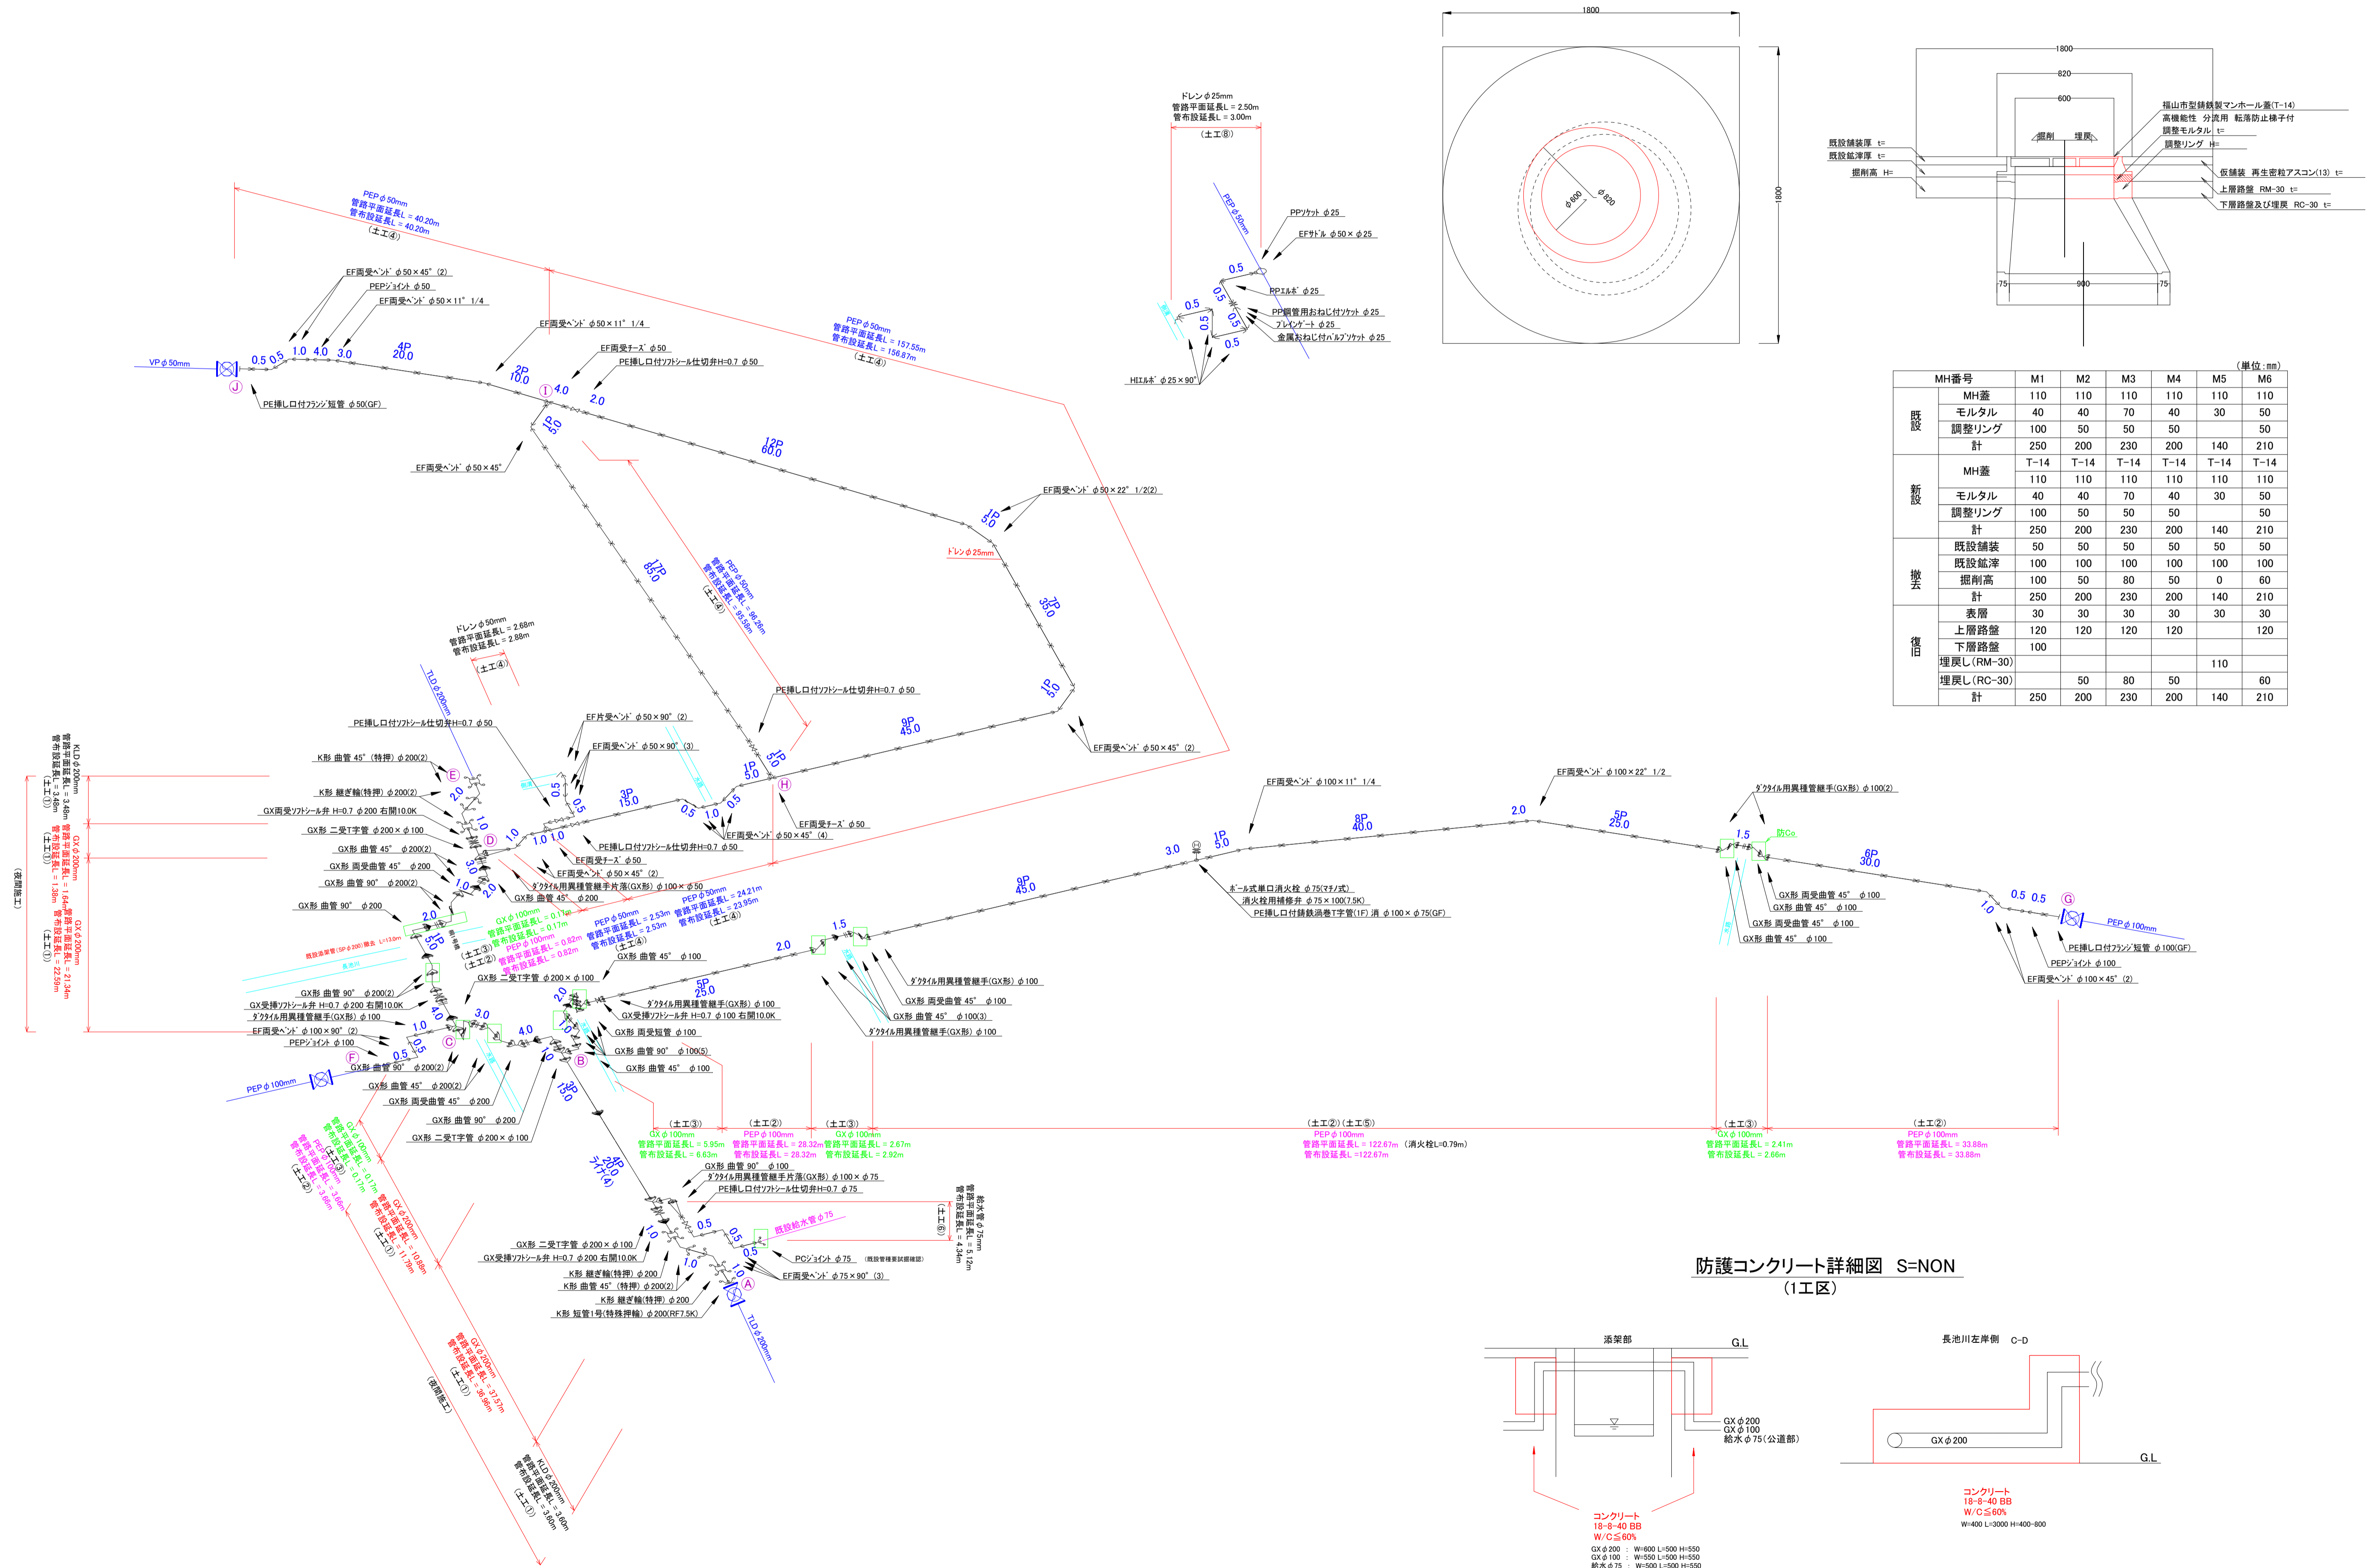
1800

1800

φ600
φ820

1800
820
600
掘削　埋戻
福山市型鋳鉄製マンホール蓋(T-14)
高機能性　分流用　転落防止梯子付
調整モルタル　t=
調整リング　H=
既設舗装厚　t=
既設舗準厚　t=
掘削高　H=
仮舗装　再生密粒アスコン(13)　t=
上層路盤　RM-30　t=
下層路盤及び埋戻　RC-30　t=
75　900　75

(単位：mm)

| MH番号 | | M1 | M2 | M3 | M4 | M5 | M6 |
|---|---|---|---|---|---|---|---|
| 既設 | MH蓋 | 110 | 110 | 110 | 110 | 110 | 110 |
| | モルタル | 40 | 40 | 70 | 40 | 30 | 50 |
| | 調整リング | 100 | 50 | 50 | 50 | | 50 |
| | 計 | 250 | 200 | 230 | 200 | 140 | 210 |
| 新設 | MH蓋 | T-14 | T-14 | T-14 | T-14 | T-14 | T-14 |
| | | 110 | 110 | 110 | 110 | 110 | 110 |
| | モルタル | 40 | 40 | 70 | 40 | 30 | 50 |
| | 調整リング | 100 | 50 | 50 | 50 | | 50 |
| | 計 | 250 | 200 | 230 | 200 | 140 | 210 |
| 撤去 | 既設舗装 | 50 | 50 | 50 | 50 | 50 | 50 |
| | 既設鉱滓 | 100 | 100 | 100 | 100 | 100 | 100 |
| | 掘削高 | 100 | 50 | 80 | 50 | 0 | 60 |
| | 計 | 250 | 200 | 230 | 200 | 140 | 210 |
| 復旧 | 表層 | 30 | 30 | 30 | 30 | 30 | 30 |
| | 上層路盤 | 120 | 120 | 120 | 120 | | 120 |
| | 下層路盤 | 100 | | | | | |
| | 埋戻し(RM-30) | | | | | 110 | |
| | 埋戻し(RC-30) | | 50 | 80 | 50 | | 60 |
| | 計 | 250 | 200 | 230 | 200 | 140 | 210 |

ドレンφ25mm
管路平面延長L = 2.50m
管布設延長L = 3.00m
(土工⑧)
PEPφ50mm
PPｿｹｯﾄ φ25
EFｻﾄﾞﾙ φ50×φ25
PPｴﾙﾎﾞ φ25
PP鋼管用おねじ付ｿｹｯﾄ φ25
ﾌﾚｷｼﾌﾞﾙｹﾞｰﾄ φ25
金属おねじ付ﾊﾞﾙﾌﾞｿｹｯﾄ φ25
HIｴﾙﾎﾞ φ25×90°
0.5 0.5 0.5 0.5 0.5

PEPφ50mm
管路平面延長L = 40.20m
管布設延長L = 40.20m
(土工④)
EF両受ﾍﾞﾝﾄﾞ φ50×45°(2)
PEPｼﾞｮｲﾝﾄ φ50
EF両受ﾍﾞﾝﾄﾞ φ50×11°1/4
VPφ50mm
0.5 0.5 1.0 4.0 3.0
4P 20.0
2P 10.0
EF両受ﾍﾞﾝﾄﾞ φ50×11°1/4
EF両受ﾁｰｽﾞ φ50
PE挿し口付ｿﾌﾄｼｰﾙ仕切弁H=0.7 φ50
PEPφ50mm
管路平面延長L = 157.55m
管布設延長L = 156.87m
(土工④)
J
PE挿し口付ﾌﾗﾝｼﾞ短管 φ50(GF)
I
4.0
2.0
1P 5.0
EF両受ﾍﾞﾝﾄﾞ φ50×45°
12P 60.0
EF両受ﾍﾞﾝﾄﾞ φ50×22°1/2(2)
1P 5.0
ドレンφ25mm
7P 35.0
17P 85.0
PEPφ50mm
管路平面延長L = 96.26m
管布設延長L = 95.58m
(土工④)
ドレンφ50mm
管路平面延長L = 2.68m
管布設延長L = 2.88m
(土工④)
TLDφ200mm
1P 5.0
PE挿し口付ｿﾌﾄｼｰﾙ仕切弁H=0.7 φ50
PE挿し口付ｿﾌﾄｼｰﾙ仕切弁H=0.7 φ50
EF片受ﾍﾞﾝﾄﾞ φ50×90°(2)
EF両受ﾍﾞﾝﾄﾞ φ50×90°(3)
9P 45.0
EF両受ﾍﾞﾝﾄﾞ φ50×45°(2)
1P 5.0
1P 5.0
H
K形 曲管 45°(特押) φ200(2)
E
K形 継ぎ輪(特押) φ200(2)
GX両受ｿﾌﾄｼｰﾙ弁 H=0.7 φ200 右開10.0K
GX形 二受T字管 φ200×φ100
D
GX形 曲管 45° φ200(2)
GX形 両受曲管 45° φ200
GX形 曲管 90° φ200(2)
GX形 曲管 90° φ200
3P 15.0
0.5 1.0 0.5
EF両受ﾁｰｽﾞ φ50
EF両受ﾍﾞﾝﾄﾞ φ50×45°(4)
PE挿し口付ｿﾌﾄｼｰﾙ仕切弁H=0.7 φ50
EF両受ﾁｰｽﾞ φ50
EF両受ﾍﾞﾝﾄﾞ φ50×45°(2)
ﾀﾞｸﾀｲﾙ用異種管継手片落(GX形) φ100×φ50
GX形 曲管 45° φ200
KLDφ200mm
管路平面延長L = 3.48m
管布設延長L = 3.46m
(土工①)
GXφ200mm
管路平面延長L = 1.64m
管布設延長L = 1.38m
(土工①)
GXφ200mm
管路平面延長L = 21.34m
管布設延長L = 22.59m
(土工①)
(夜間施工)
GXφ100mm
管路平面延長L = 0.17m
管布設延長L = 0.17m
(土工③)
PEPφ100mm
管路平面延長L = 0.82m
管布設延長L = 0.82m
(土工②)
PEPφ50mm
管路平面延長L = 2.53m
管布設延長L = 2.53m
(土工④)
PEPφ50mm
管路平面延長L = 24.21m
管布設延長L = 23.95m
(土工④)
既設送水管(SPφ200)撤去 L=13.0m
GX形 二受T字管 φ200×φ100
GX形 曲管 45° φ100
GX形 曲管 90° φ200(2)
GX受挿ｿﾌﾄｼｰﾙ弁 H=0.7 φ200 右開10.0K
ﾀﾞｸﾀｲﾙ用異種管継手(GX形) φ100
EF両受ﾍﾞﾝﾄﾞ φ100×90°(2)
PEPｼﾞｮｲﾝﾄ φ100
F
C
PEPφ100mm
GX形 曲管 90° φ200(2)
GX形 曲管 45° φ200(2)
GX形 両受曲管 45° φ200
GX形 曲管 90° φ200
GX形 二受T字管 φ200×φ100
2.0 3.0 1.0 2.0 1.0 2.0 3.0 1.0 2.0 1.0 4.0 0.5 0.5 3.0 4.0 1.0
5P 25.0
2.0 1.5
ﾀﾞｸﾀｲﾙ用異種管継手(GX形) φ100
GX受挿ｿﾌﾄｼｰﾙ弁 H=0.7 φ100 右開10.0K
GX形 両受短管 φ100
GX形 曲管 90° φ100(5)
GX形 曲管 45° φ100
B
ﾀﾞｸﾀｲﾙ用異種管継手(GX形) φ100
GX形 両受曲管 45° φ100
GX形 曲管 45° φ100(3)
ﾀﾞｸﾀｲﾙ用異種管継手(GX形) φ100
9P 45.0
3.0
1P 5.0
EF両受ﾍﾞﾝﾄﾞ φ100×11°1/4
8P 40.0
2.0
EF両受ﾍﾞﾝﾄﾞ φ100×22°1/2
5P 25.0
ﾎﾟｰﾙ式単口消火栓 φ75(ﾏﾁﾉ式)
消火栓用補修弁 φ75×100(7.5K)
PE挿し口付鋳鉄渦巻T字管(1F) 消 φ100×φ75(GF)
ﾀﾞｸﾀｲﾙ用異種管継手(GX形) φ100(2)
1.5
防Co.
6P 30.0
GX形 両受曲管 45° φ100
GX形 曲管 45° φ100
GX形 両受曲管 45° φ100
GX形 曲管 45° φ100
1.0 0.5 0.5
G
PEPφ100mm
PE挿し口付ﾌﾗﾝｼﾞ短管 φ100(GF)
PEPｼﾞｮｲﾝﾄ φ100
EF両受ﾍﾞﾝﾄﾞ φ100×45°(2)
(土工③)
GXφ100mm
管路平面延長L = 5.95m
管布設延長L = 6.63m
(土工②)
PEPφ100mm
管路平面延長L = 28.32m
管布設延長L = 28.32m
(土工③)
GXφ100mm
管路平面延長L = 2.67m
管布設延長L = 2.92m
(土工②)(土工⑤)
PEPφ100mm
管路平面延長L = 122.67m (消火栓L=0.79m)
管布設延長L = 122.67m
(土工③)
GXφ100mm
管路平面延長L = 2.41m
管布設延長L = 2.66m
(土工②)
PEPφ100mm
管路平面延長L = 33.88m
管布設延長L = 33.88m
GXφ100mm
管路平面延長L = 0.17m
管布設延長L = 0.17m
(土工③)
PEPφ100mm
管路平面延長L = 3.66m
管布設延長L = 3.66m
(土工②)
GXφ200mm
管路平面延長L = 10.68m
管布設延長L = 11.79m
(土工①)
2P 10.0
4P 20.0
ﾗｲﾅ(4)
GX形 曲管 90° φ100
ﾀﾞｸﾀｲﾙ用異種管継手片落(GX形) φ100×φ75
PE挿し口付ｿﾌﾄｼｰﾙ仕切弁H=0.7 φ75
給水管φ75mm
管路平面延長L = 5.12m
管布設延長L = 4.34m
(土工⑥)
既設給水管φ75
GX形 二受T字管 φ200×φ100
GX受挿ｿﾌﾄｼｰﾙ弁 H=0.7 φ200 右開10.0K
K形 継ぎ輪(特押) φ200
K形 曲管 45°(特押) φ200(2)
K形 継ぎ輪(特押) φ200
K形 短管1号(特殊押輪) φ200(RF7.5K)
1.0 0.5 0.5 0.5 1.0 1.0
PCｼﾞｮｲﾝﾄ φ75 (既設管種要試掘確認)
EF両受ﾍﾞﾝﾄﾞ φ75×90°(3)
A
TLDφ200mm
GXφ200mm
管路平面延長L = 37.57m
管布設延長L = 36.96m
(土工①)
(夜間施工)
KLDφ200mm
管路平面延長L = 3.60m
管布設延長L = 3.60m
(土工①)

防護コンクリート詳細図　S=NON
(1工区)

添架部
G.L
GXφ200
GXφ100
給水φ75(公道部)
コンクリート
18-8-40 BB
W/C≦60%
GXφ200 : W=600 L=500 H=550
GXφ100 : W=550 L=500 H=550
給水φ75 : W=500 L=500 H=550

長池川左岸側　C-D
GXφ200
G.L
コンクリート
18-8-40 BB
W/C≦60%
W=400 L=3000 H=400~800